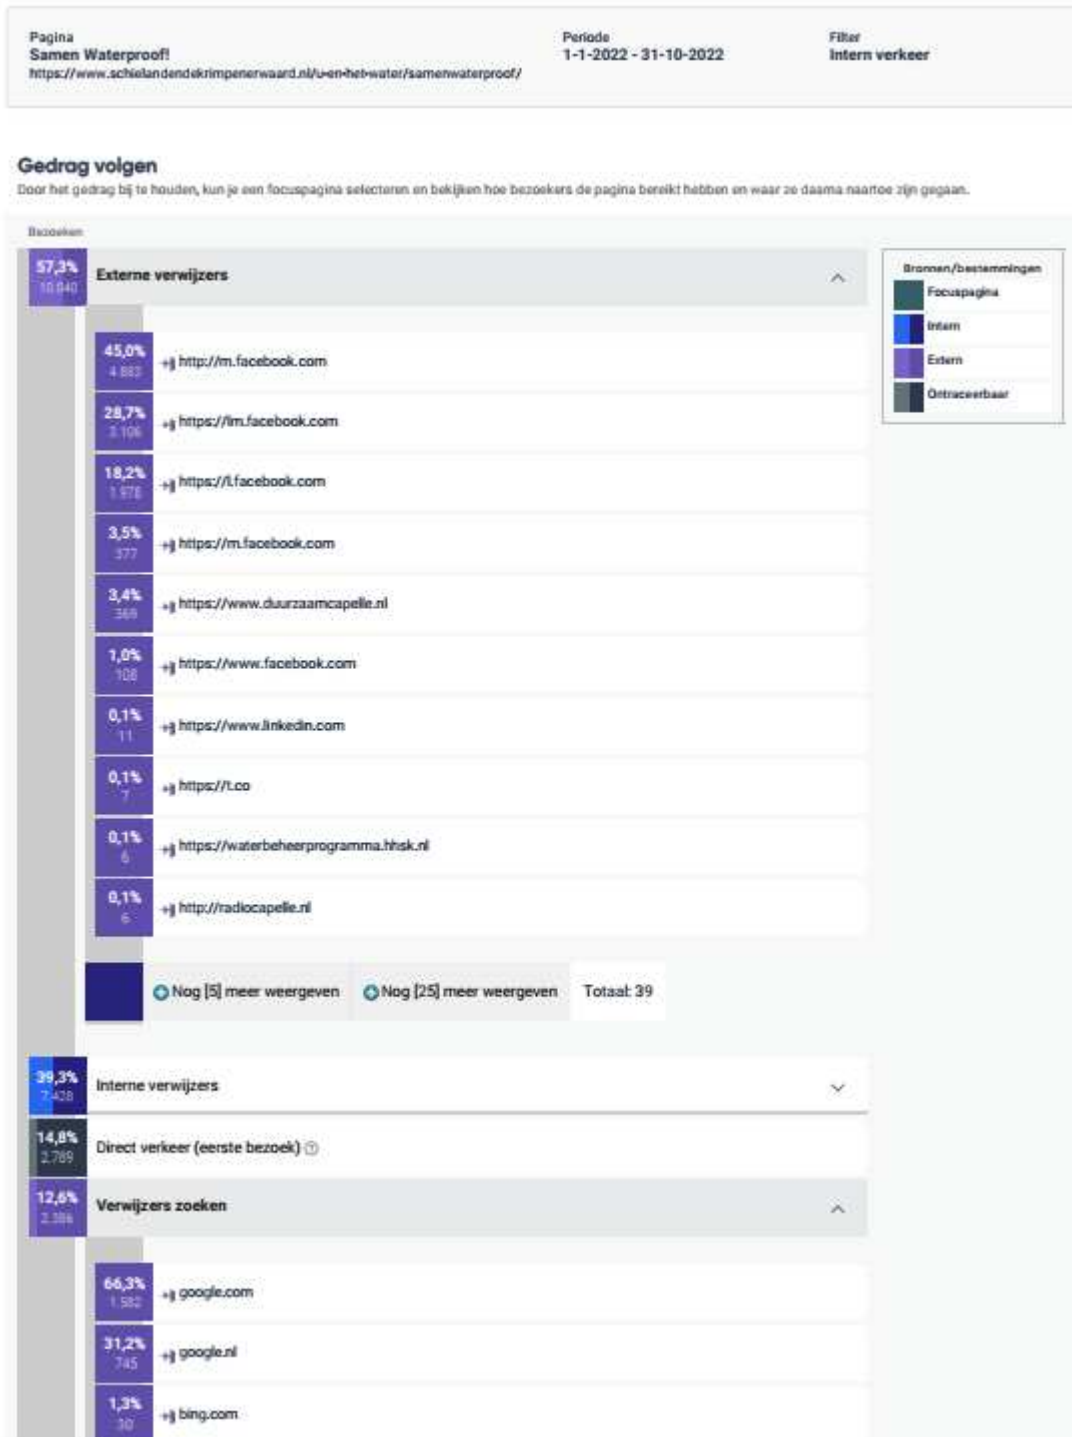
Pagina
Samen Waterproof!
https://www.schielandendekrimpenerwaard.nl/u-en-het-water/samenwaterproof/

Periode
1-1-2022 - 31-10-2022

Filter
Intern verkeer

Gedrag volgen
Door het gedrag bij te houden, kun je een focuspagina selecteren en bekijken hoe bezoekers de pagina bereikt hebben en waar ze daarna naartoe zijn gegaan.

Bezoeken

57,3% 10.840 Externe verwijzers

45,0% 4.883 http://m.facebook.com
28,7% 3.106 https://lm.facebook.com
18,2% 1.976 https://l.facebook.com
3,5% 377 https://m.facebook.com
3,4% 368 https://www.duurzaamcapelle.nl
1,0% 108 https://www.facebook.com
0,1% 11 https://www.linkedin.com
0,1% 7 https://t.co
0,1% 6 https://waterbeheerprogramma.hhsk.nl
0,1% 6 http://radiocapelle.nl

Nog [5] meer weergeven
Nog [25] meer weergeven
Totaal: 39

39,3% 7.428 Interne verwijzers
14,8% 2.789 Direct verkeer (eerste bezoek)
12,6% 2.386 Verwijzers zoeken

66,3% 1.582 google.com
31,2% 745 google.nl
1,3% 30 bing.com

Bronnen/bestemmingen
Focuspagina
Intern
Extern
Ontraceerbaar